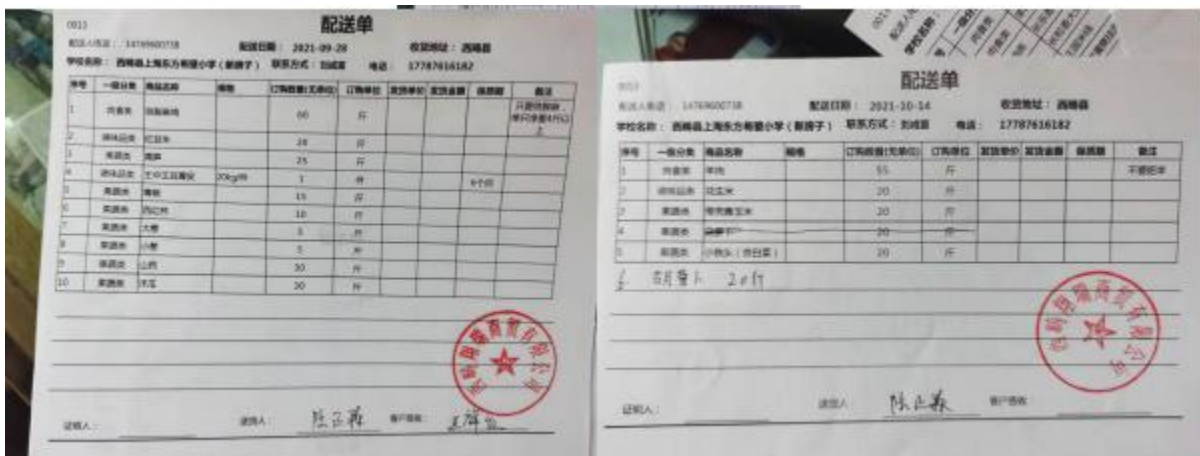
0011

配送单

配送人电话：14769600738　配送日期：2021-09-28　收货地址：西畴县

学校名称：西畴县上海东方希望小学（新房子）　联系方式：刘成富　电话：17787616182

| 序号 | 一级分类 | 商品名称 | 规格 | 订购数量(无单位) | 订购单位 | 发货单价 | 发货金额 | 保质期 | 备注 |
|---|---|---|---|---|---|---|---|---|---|
| 1 | 肉禽类 | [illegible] | | 60 | 斤 | | | | 只要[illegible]，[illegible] |
| 2 | 调味品类 | 红豆米 | | 20 | 斤 | | | | |
| 3 | 果蔬类 | 南瓜 | | 25 | 斤 | | | | |
| 4 | 调味品类 | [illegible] | 20kg/件 | 1 | 件 | | | 6个月 | |
| 5 | 果蔬类 | 青椒 | | 15 | 斤 | | | | |
| 6 | 果蔬类 | 西红柿 | | 10 | 斤 | | | | |
| 7 | 果蔬类 | 大葱 | | 3 | 斤 | | | | |
| 8 | 果蔬类 | 小葱 | | 5 | 斤 | | | | |
| 9 | 果蔬类 | 山药 | | 30 | 斤 | | | | |
| 10 | 果蔬类 | 洋芋 | | 20 | 斤 | | | | |

证明人：　送货人：陈正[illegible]　客户签收：王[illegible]

0013

配送单

配送人电话：14769600738　配送日期：2021-10-14　收货地址：西畴县

学校名称：西畴县上海东方希望小学（新房子）　联系方式：刘成富　电话：17787616182

| 序号 | 一级分类 | 商品名称 | 规格 | 订购数量(无单位) | 订购单位 | 发货单价 | 发货金额 | 保质期 | 备注 |
|---|---|---|---|---|---|---|---|---|---|
| 1 | 肉禽类 | 羊肉 | | 55 | 斤 | | | | 不要肥羊 |
| 2 | 调味品类 | 花生米 | | 20 | 斤 | | | | |
| 3 | 果蔬类 | 带壳嫩玉米 | | 20 | 斤 | | | | |
| 4 | 果蔬类 | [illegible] | | 20 | 斤 | | | | |
| 5 | 果蔬类 | 小青头（白菜） | | 20 | 斤 | | | | |

6　胡萝卜　20斤

证明人：　送货人：陈正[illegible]　客户签收：